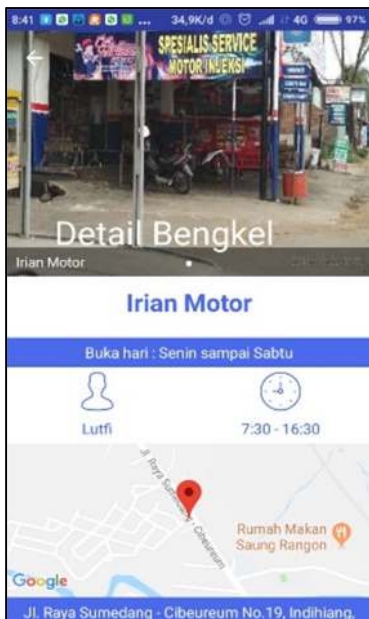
8:41 ... 34,9K/d 4G 97%

SPESIALIS SERVICE MOTOR INJEKSI

Detail Bengkel

Irian Motor

Irian Motor

Buka hari : Senin sampai Sabtu

Lutfi

7:30 - 16:30

Jl. Raya Sumedang - Cibeureum

Rumah Makan Saung Rangon

Google

Jl. Raya Sumedang - Cibeureum No.19, Indihiang,